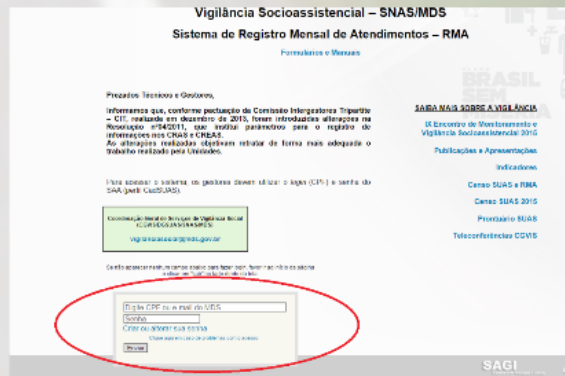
Vigilância Socioassistencial – SNAS/MDS

Sistema de Registro Mensal de Atendimentos – RMA

Formulários e Manuais

Prezados Técnicos e Gestores,

Informamos que, conforme pactuação da Comissão Intergestores Tripartite – CIT, realizada em dezembro de 2013, foram introduzidas alterações na Resolução nº04/2011, que institui parâmetros para o registro de informações nos CRAS e CREAS.
As alterações realizadas objetivam retratar de forma mais adequada o trabalho realizado pelas Unidades.

Para acessar o sistema, os gestores devem utilizar o login (CPF) e senha do SAA (perfil CadSUAS).

Coordenação Geral de Serviços de Vigilância Social (CGVIS/DGSUAS/SNAS/MDS)
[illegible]@mds.gov.br

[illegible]

Digite CPF ou e-mail do UDS
Senha
Criar ou alterar sua senha
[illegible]
Entrar

BRASIL SEM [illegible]

SAIBA MAIS SOBRE A VIGILÂNCIA

IX Encontro de Monitoramento e Vigilância Socioassistencial 2015

Publicações e Apresentações

Indicadores

Censo SUAS e RMA

Censo SUAS 2015

Prontuário SUAS

Teleconferências CGVIS

SAGI